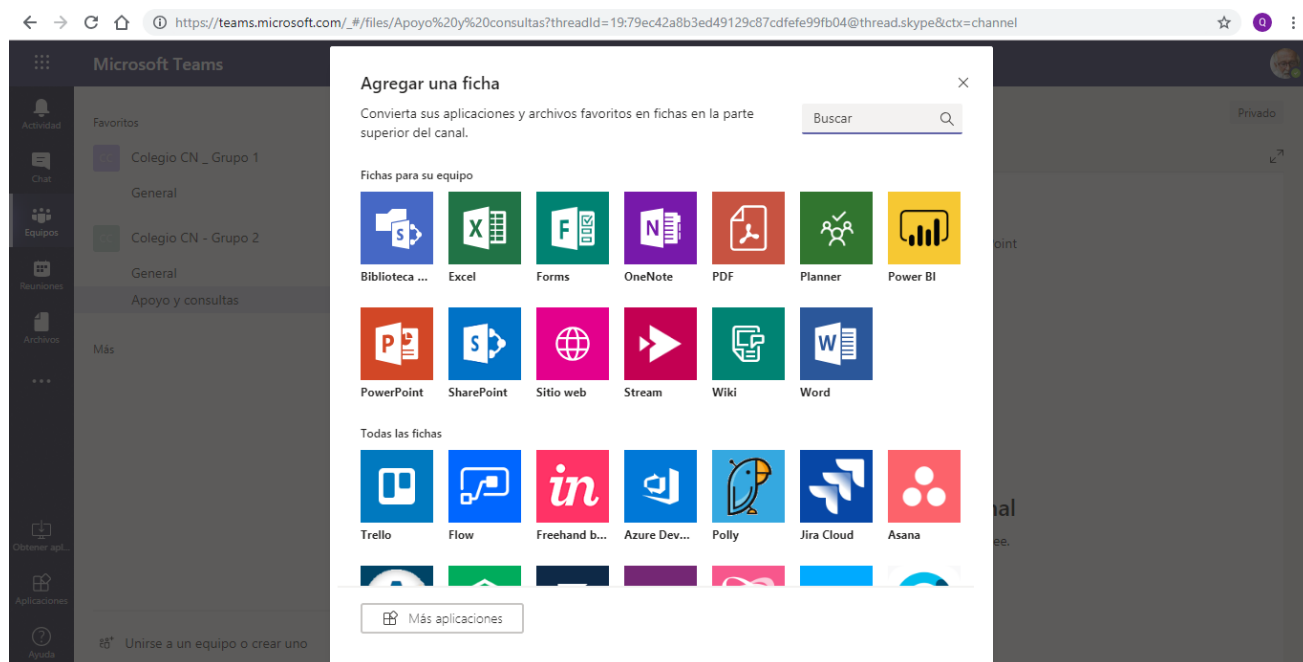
https://teams.microsoft.com/_#/files/Apoyo%20y%20consultas?threadId=19:79ec42a8b3ed49129c87cdfefe99fb04@thread.skype&ctx=channel

Q

Microsoft Teams

Actividad
Chat
Equipos
Reuniones
Archivos
...
Obtener apl...
Aplicaciones
Ayuda

Favoritos
CC Colegio CN _ Grupo 1
General
CC Colegio CN - Grupo 2
General
Apoyo y consultas
Más

Unirse a un equipo o crear uno

Privado

oint

nal
ee.

Agregar una ficha

Convierta sus aplicaciones y archivos favoritos en fichas en la parte superior del canal.

Buscar

Fichas para su equipo

Biblioteca ...
Excel
Forms
OneNote
PDF
Planner
Power BI
PowerPoint
SharePoint
Sitio web
Stream
Wiki
Word

Todas las fichas

Trello
Flow
Freehand b...
Azure Dev...
Polly
Jira Cloud
Asana

Más aplicaciones